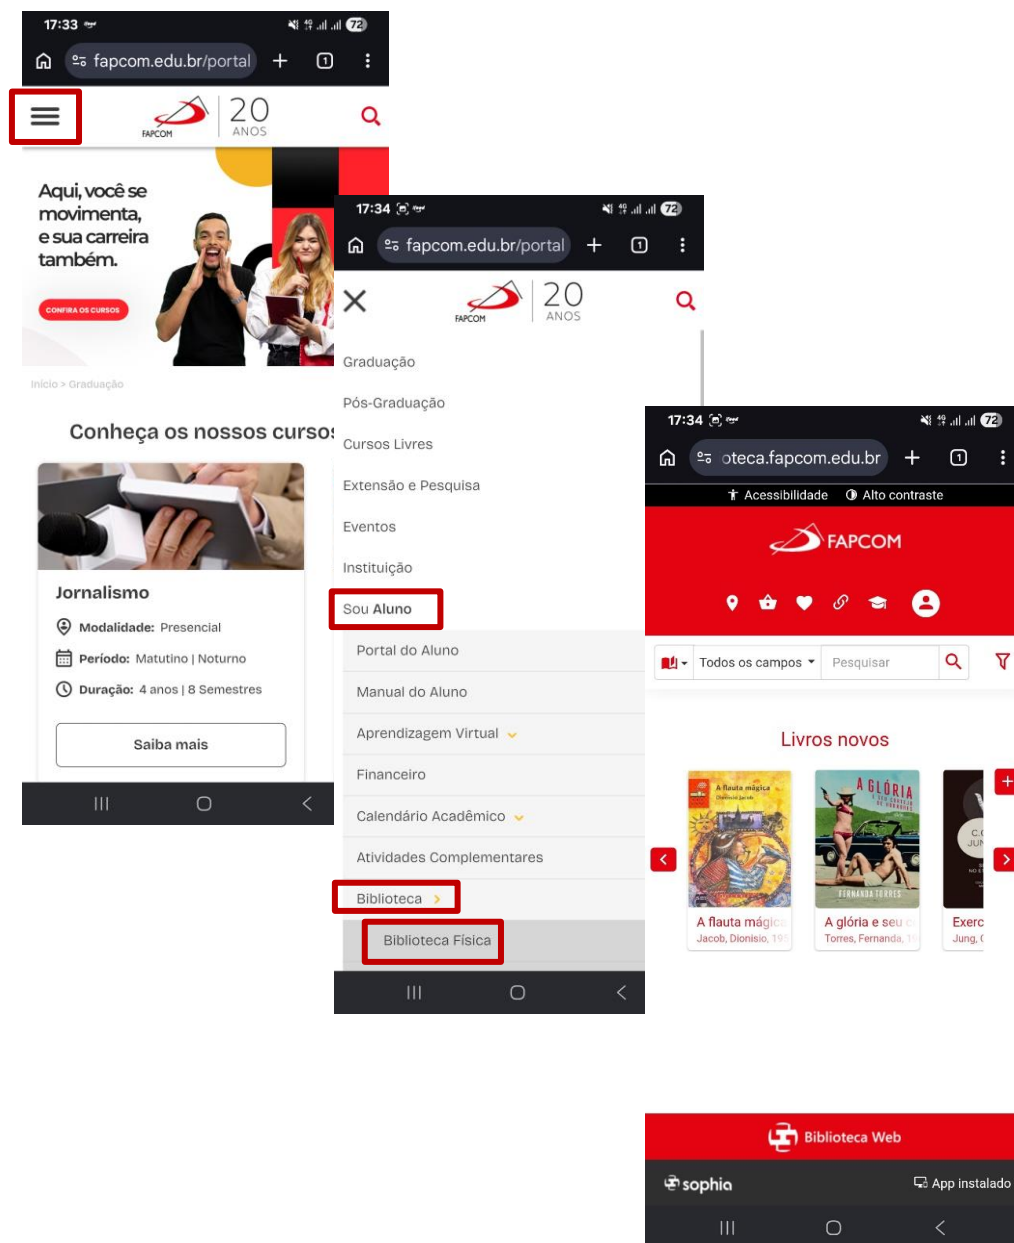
17:33
fapcom.edu.br/portal
FAPCOM 20 ANOS

Aqui, você se movimenta, e sua carreira também.

CONFIRA OS CURSOS

Início > Graduação

Conheça os nossos cursos

Jornalismo
Modalidade: Presencial
Período: Matutino | Noturno
Duração: 4 anos | 8 Semestres

Saiba mais

17:34
fapcom.edu.br/portal
FAPCOM 20 ANOS

Graduação
Pós-Graduação
Cursos Livres
Extensão e Pesquisa
Eventos
Instituição
Sou Aluno
Portal do Aluno
Manual do Aluno
Aprendizagem Virtual
Financeiro
Calendário Acadêmico
Atividades Complementares
Biblioteca
Biblioteca Física

17:34
oteca.fapcom.edu.br
Acessibilidade Alto contraste
FAPCOM

Todos os campos
Pesquisar

Livros novos

A flauta mágica
Jacob, Dionisio, 19
A GLÓRIA
FERNANDA TORRES
A glória e seu
Torres, Fernanda,
Exerc
Jung, C

Biblioteca Web
sophia
App instalado